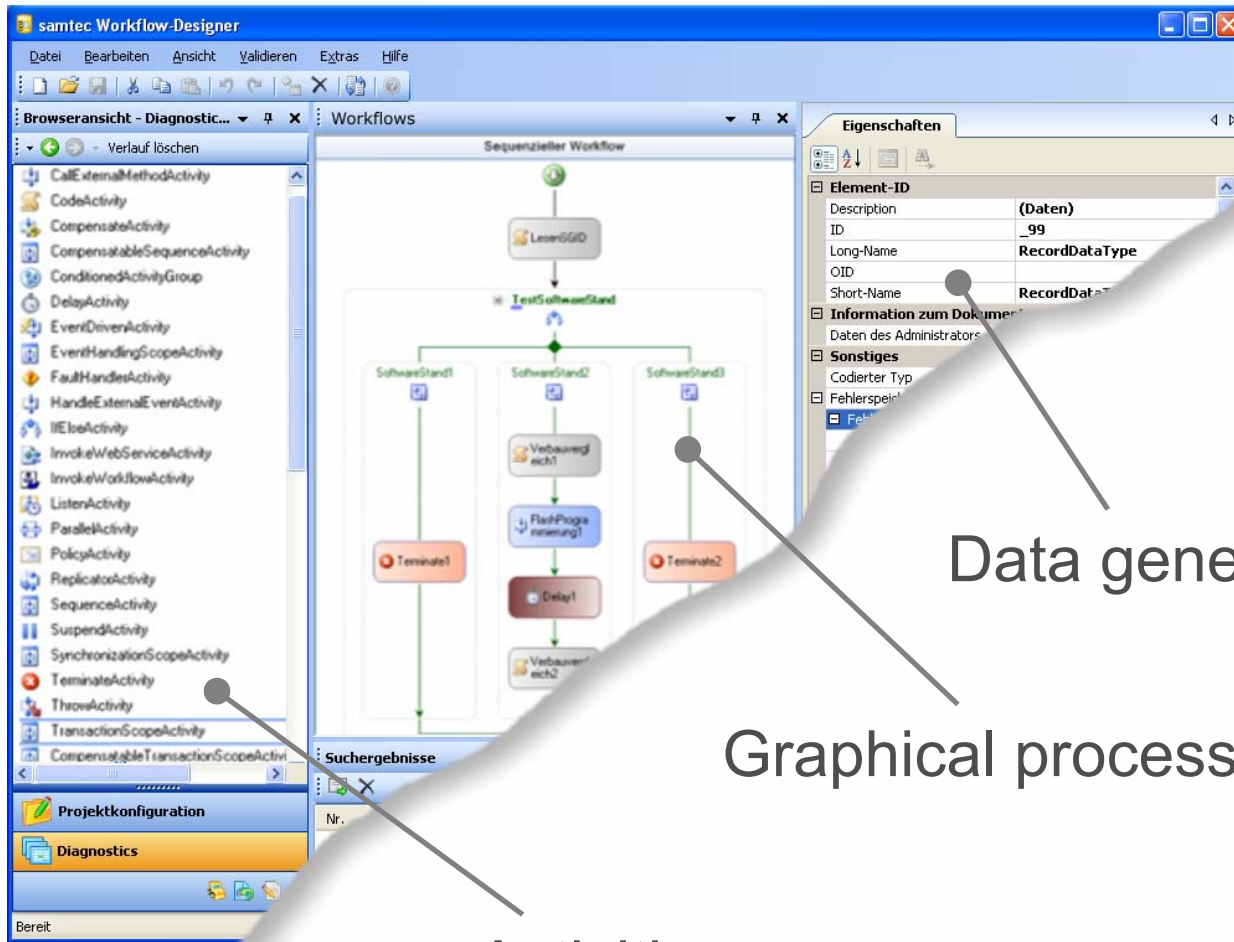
samtec Workflow-Designer

Datei Bearbeiten Ansicht Validieren Extras Hilfe

Browseransicht - Diagnostic...
Verlauf löschen
CallExternalMethodActivity
CodeActivity
CompensateActivity
CompensatableSequenceActivity
ConditionedActivityGroup
DelayActivity
EventDrivenActivity
EventHandlingScopeActivity
FaultHandlerActivity
HandleExternalEventActivity
IfElseActivity
InvokeWebServiceActivity
InvokeWorkflowActivity
ListenActivity
ParallelActivity
PolicyActivity
ReplicatorActivity
SequenceActivity
SuspendActivity
SynchronizationScopeActivity
TerminateActivity
ThrowActivity
TransactionScopeActivity
CompensatableTransactionScopeActivi

Projektkonfiguration
Diagnostics
Bereit

Workflows
Sequenzieller Workflow
LesenSGID
TestSoftwareStand
SoftwareStand1
SoftwareStand2
SoftwareStand3
Verbauvergleich1
FlashProgrammierung1
Terminate1
Terminate2
Delay1
Verbauvergl eich2

Suchergebnisse
Nr.

Eigenschaften

| | |
|---|---|
| Element-ID | |
| Description | (Daten) |
| ID | _99 |
| Long-Name | RecordDataType |
| OID | |
| Short-Name | RecordDataT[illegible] |
| Information zum Doku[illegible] | |
| Daten des Administrators | |
| Sonstiges | |
| Codierter Typ | |
| Fehlerspei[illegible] | |
| Feh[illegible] | |

Data gene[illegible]

Graphical process

Activities